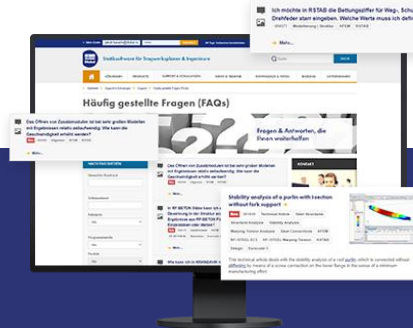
Ich möchte in RSTAB die Bettungsziffer für Weg-, Sch... Drehfeder starr eingeben. Welche Werte muss ich defin...

Mehr...

Stabwerksoftware für Tragwerksplanung & Ingenieurbau

Häufig gestellte Fragen (FAQs)

Das Öffnen von Zusatzmodulen ist bei sehr großen Modellen mit Ergebnissen relativ zeitaufwendig. Wie kann die Geschwindigkeit erhöht werden?

Mehr...

Fragen & Antworten, die Ihnen weiterhelfen

Das Öffnen von Zusatzmodulen ist bei sehr großen Modellen mit Ergebnissen relativ zeitaufwendig. Wie kann die Geschwindigkeit erhöht werden?

KONTAKT

Stability analysis of a purlin with restraint without fork support

The technical article deals with the stability analysis of a roof purlin which is connected without stiffeners by means of a screw connection on the lower flange in the course of a minimum manufacturing effort.

Mehr...